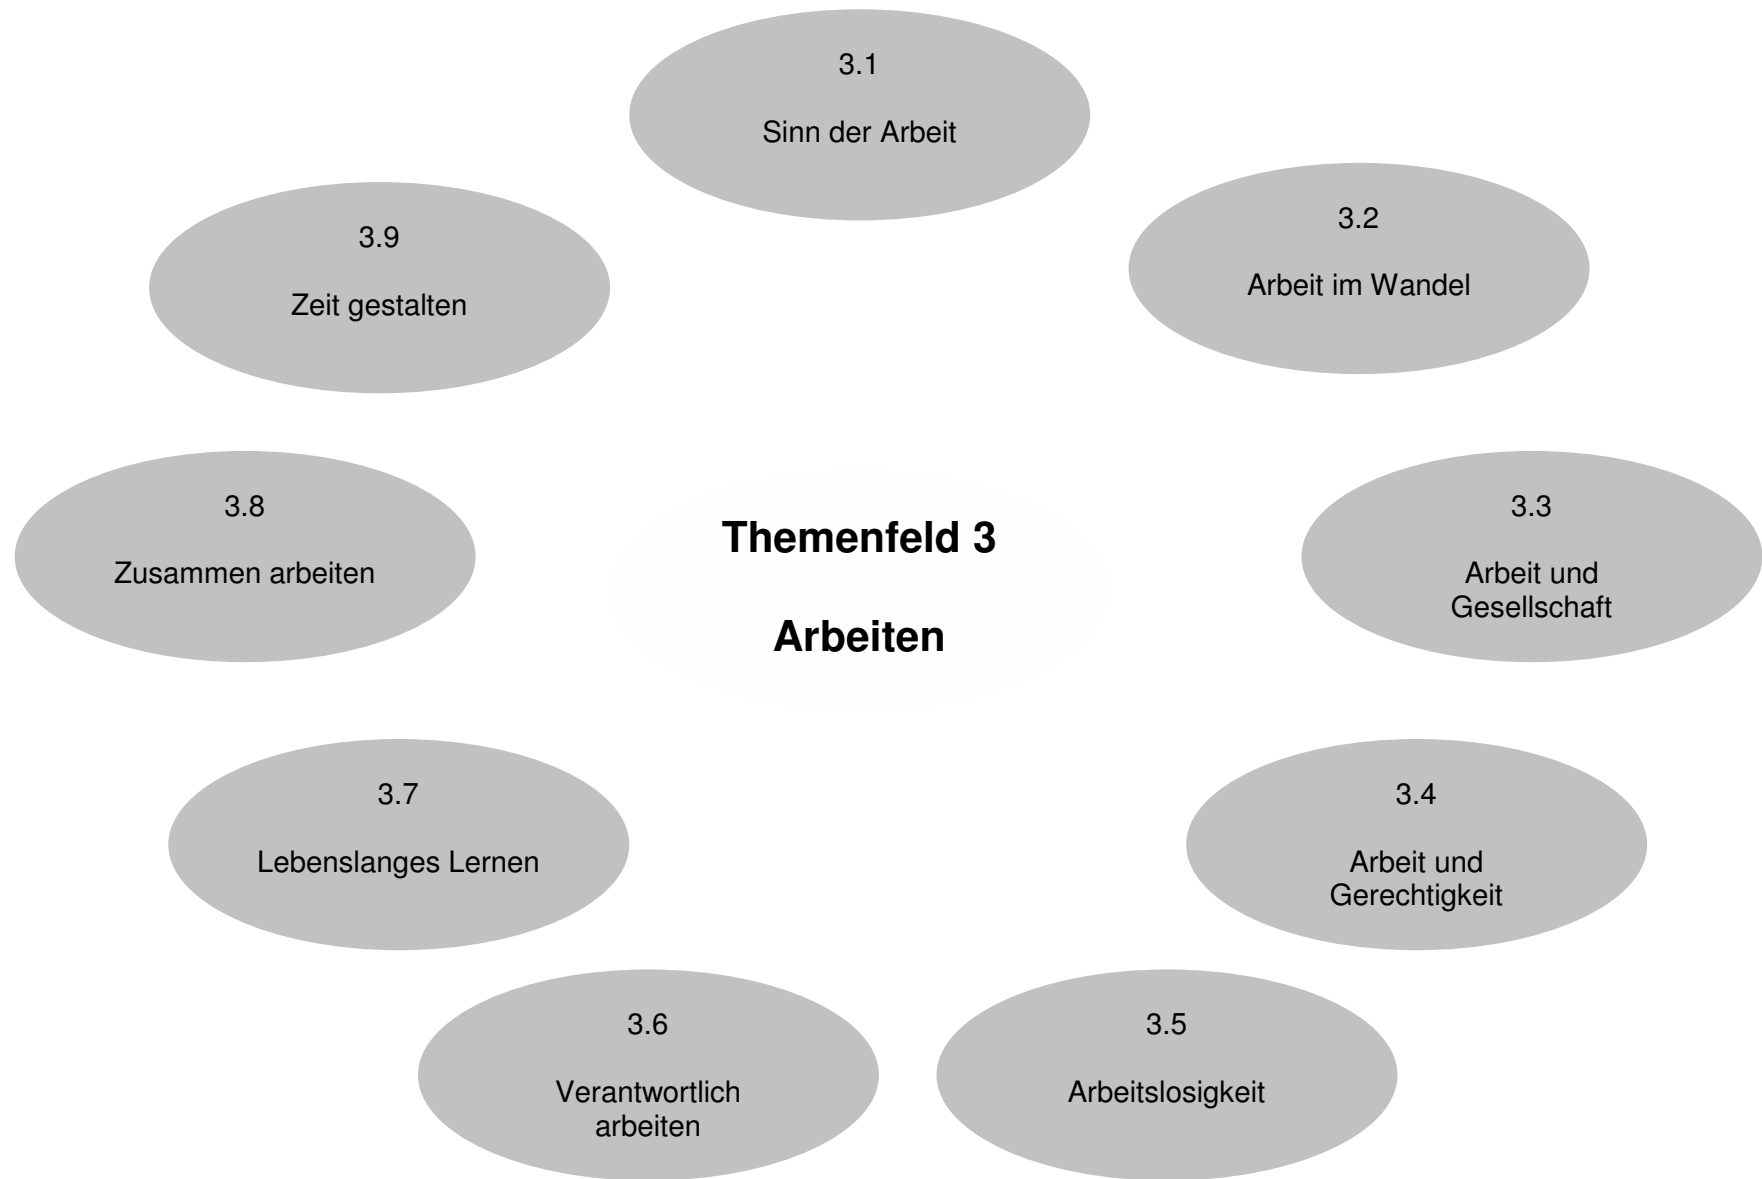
3.1

Sinn der Arbeit

3.9

Zeit gestalten

3.2

Arbeit im Wandel

3.8

Zusammen arbeiten

**Themenfeld 3**

**Arbeiten**

3.3

Arbeit und Gesellschaft

3.7

Lebenslanges Lernen

3.4

Arbeit und Gerechtigkeit

3.6

Verantwortlich arbeiten

3.5

Arbeitslosigkeit